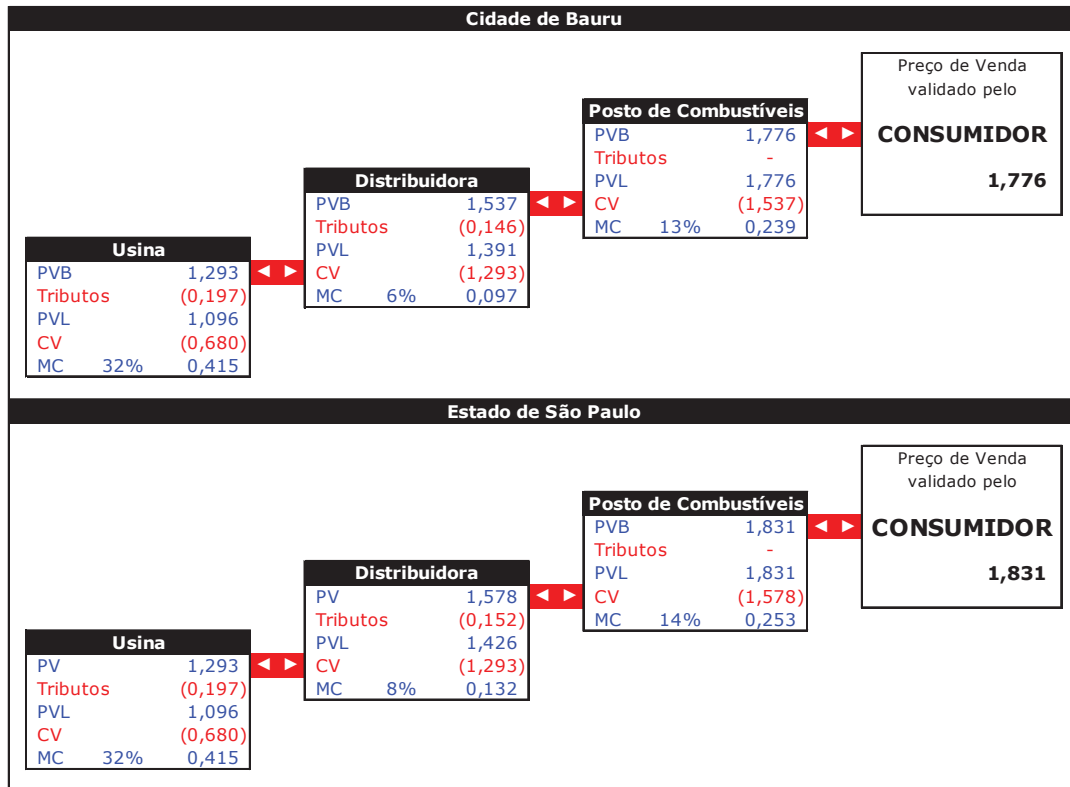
Cidade de Bauru

Preço de Venda validado pelo
CONSUMIDOR
1,776

Posto de Combustíveis
| | | |
|---|---|---|
| PVB | | 1,776 |
| Tributos | | - |
| PVL | | 1,776 |
| CV | | (1,537) |
| MC | 13% | 0,239 |

Distribuidora
| | | |
|---|---|---|
| PVB | | 1,537 |
| Tributos | | (0,146) |
| PVL | | 1,391 |
| CV | | (1,293) |
| MC | 6% | 0,097 |

Usina
| | | |
|---|---|---|
| PVB | | 1,293 |
| Tributos | | (0,197) |
| PVL | | 1,096 |
| CV | | (0,680) |
| MC | 32% | 0,415 |

Estado de São Paulo

Preço de Venda validado pelo
CONSUMIDOR
1,831

Posto de Combustíveis
| | | |
|---|---|---|
| PVB | | 1,831 |
| Tributos | | - |
| PVL | | 1,831 |
| CV | | (1,578) |
| MC | 14% | 0,253 |

Distribuidora
| | | |
|---|---|---|
| PV | | 1,578 |
| Tributos | | (0,152) |
| PVL | | 1,426 |
| CV | | (1,293) |
| MC | 8% | 0,132 |

Usina
| | | |
|---|---|---|
| PV | | 1,293 |
| Tributos | | (0,197) |
| PVL | | 1,096 |
| CV | | (0,680) |
| MC | 32% | 0,415 |